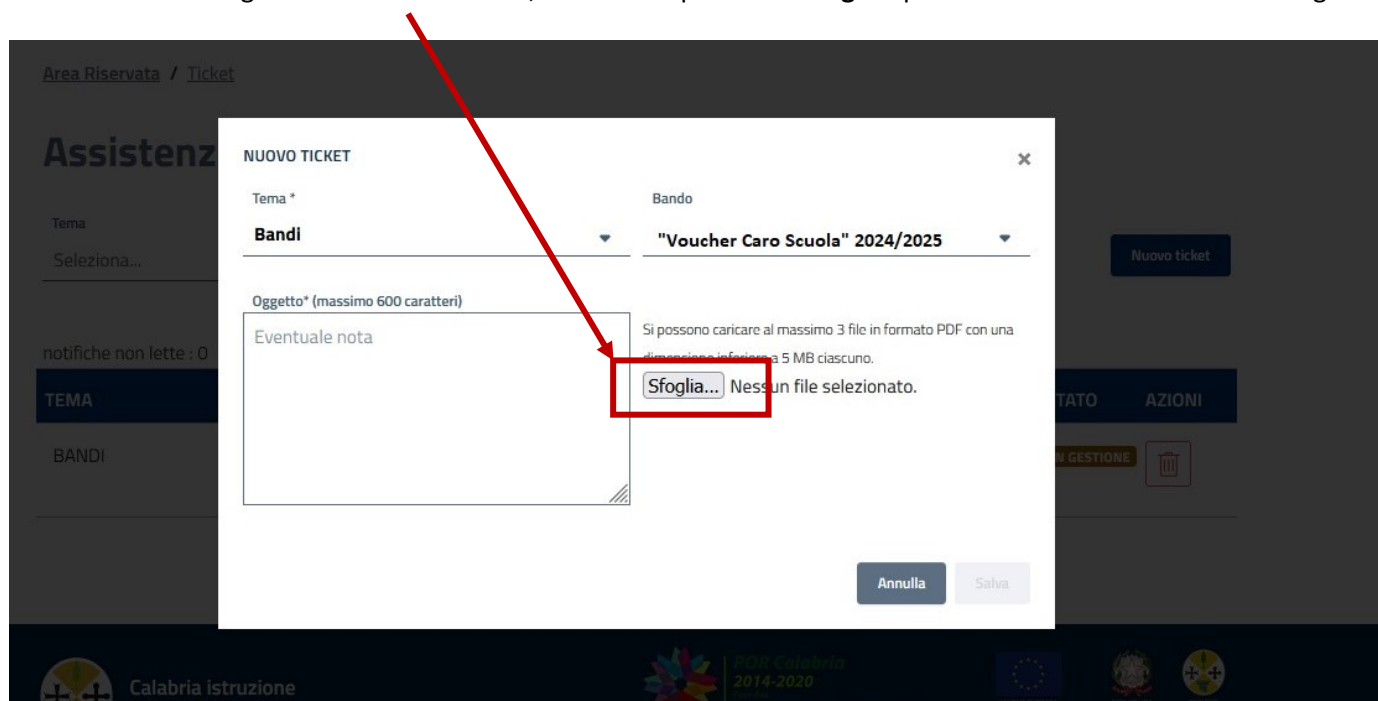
Area Riservata / Ticket

Assistenz

Tema
Seleziona...

Nuovo ticket

notifiche non lette : 0

TEMA
TATO
AZIONI

BANDI
GESTIONE

NUOVO TICKET
×

Tema *
Bandi

Bando
"Voucher Caro Scuola" 2024/2025

Oggetto* (massimo 600 caratteri)
Eventuale nota

Si possono caricare al massimo 3 file in formato PDF con una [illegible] a 5 MB ciascuno.

Sfoglia... Nessun file selezionato.

Annulla
Salva

Calabria istruzione

POR Calabria 2014-2020